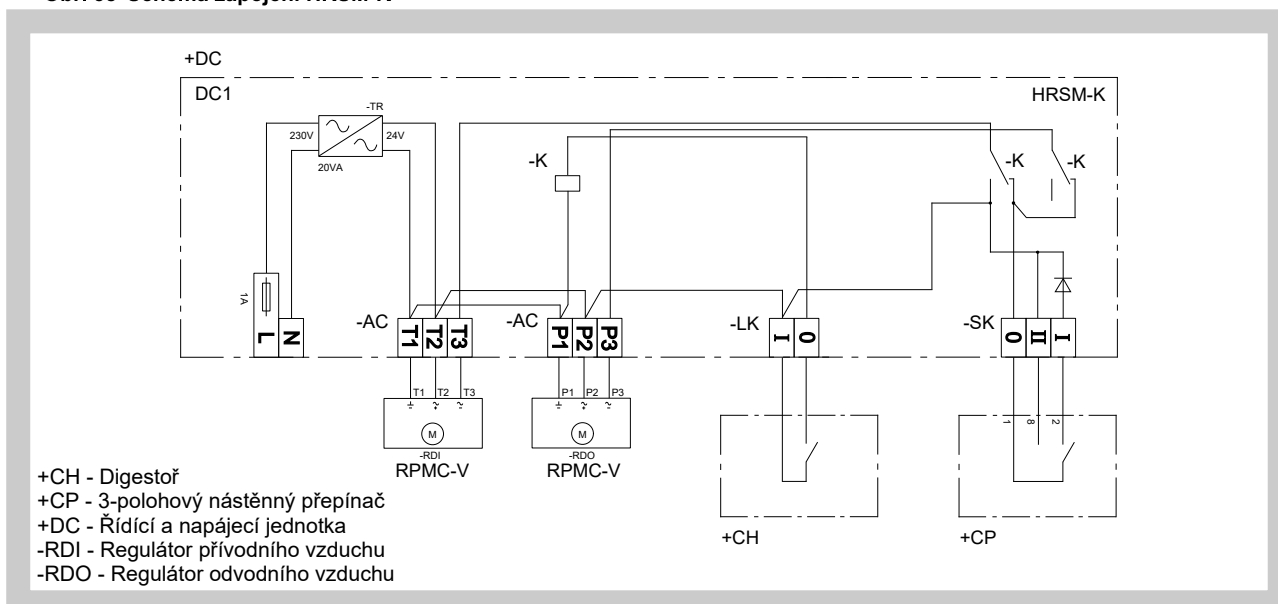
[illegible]

+DC

DC1

HRSM-K

-TR

230V

24V

20VA

-K

-K

-K

1A

L

N

-AC

T1

T2

T3

-AC

P1

P2

P3

-LK

I

0

-SK

0

II

I

T1 T2 T3

P1 P2 P3

M

M

-RDI

RPMC-V

-RDO

RPMC-V

1

8

2

+CH - Digestoř
+CP - 3-polohový nástěnný přepínač
+DC - Řídící a napájecí jednotka
-RDI - Regulátor přívodního vzduchu
-RDO - Regulátor odvodního vzduchu

+CH

+CP